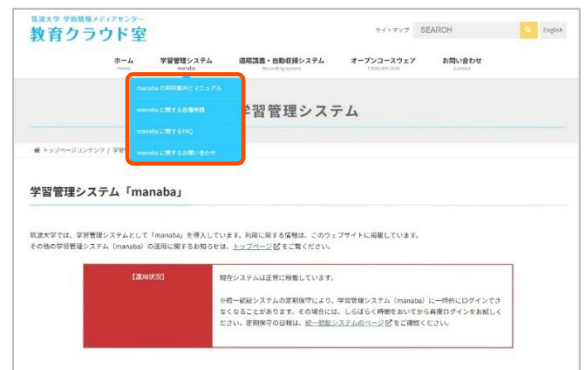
筑波大学 学術情報メディアセンター
教育クラウド室

サイトマップ SEARCH English

ホーム Home
学習管理システム manaba
遠隔講義・自動収録システム Recording System
オープンコースウェア TSUKUBA OCW
お問い合わせ Contact

manaba の利用案内とマニュアル
manaba に関する各種申請
manaba に関するFAQ
manaba に関するお問い合わせ

学習管理システム

トップページコンテンツ / 学習

学習管理システム「manaba」

筑波大学では、学習管理システムとして「manaba」を導入しています。利用に関する情報は、このウェブサイトに掲載しています。
その他の学習管理システム（manaba）の運用に関するお知らせは、トップページをご覧ください。

| 【運用状況】 | 現在システムは正常に稼働しています。<br><br>※統一認証システムの定期保守により、学習管理システム（manaba）に一時的にログインできなくなることがあります。その場合には、しばらく時間をおいてから再度ログインをお試しください。定期保守の日程は、統一認証システムのページをご確認ください。 |
|---|---|